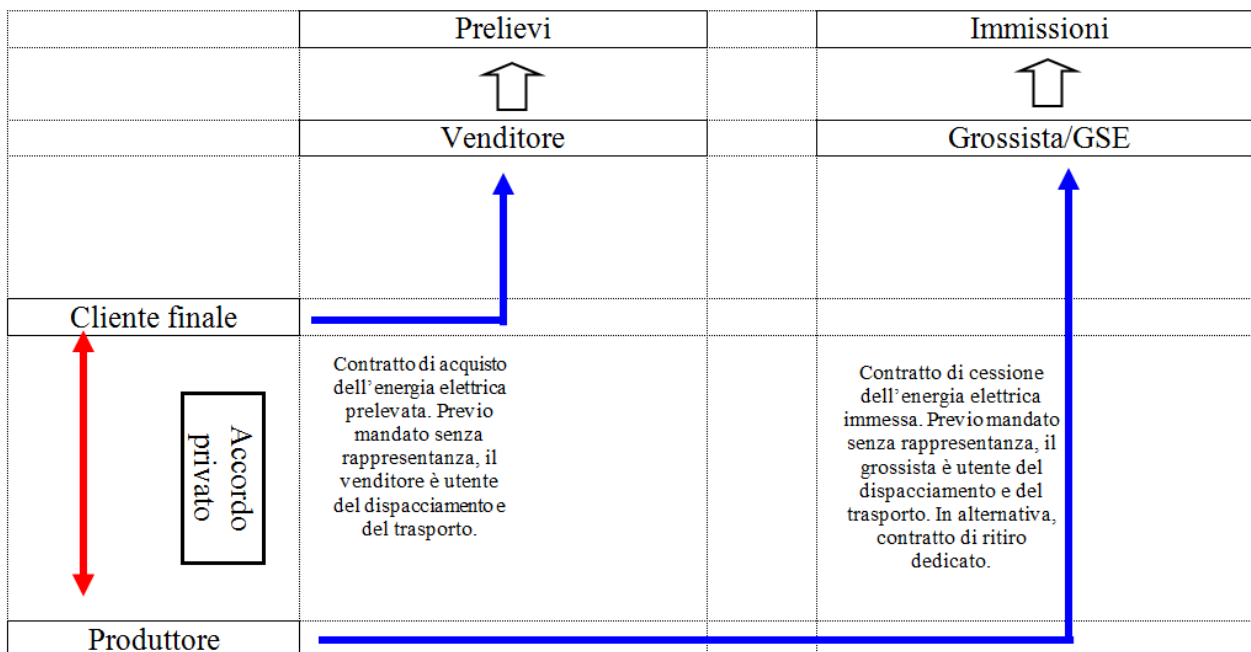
Prelievi

Immissioni

Venditore

Grossista/GSE

Cliente finale

Accordo privato

Contratto di acquisto dell'energia elettrica prelevata. Previo mandato senza rappresentanza, il venditore è utente del dispacciamento e del trasporto.

Contratto di cessione dell'energia elettrica immessa. Previo mandato senza rappresentanza, il grossista è utente del dispacciamento e del trasporto. In alternativa, contratto di ritiro dedicato.

Produttore